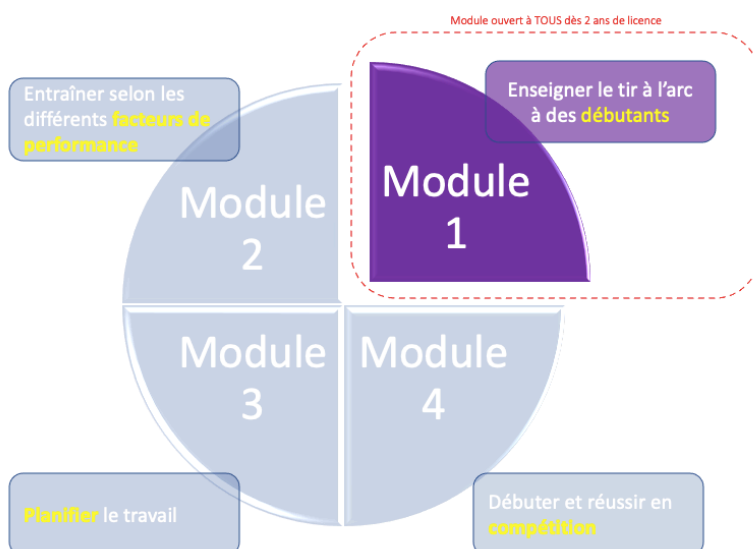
Module ouvert à TOUS dès 2 ans de licence

Entraîner selon les différents facteurs de performance

Enseigner le tir à l'arc à des débutants

Module 1

Module 2

Module 3

Module 4

Planifier le travail

Débuter et réussir en compétition